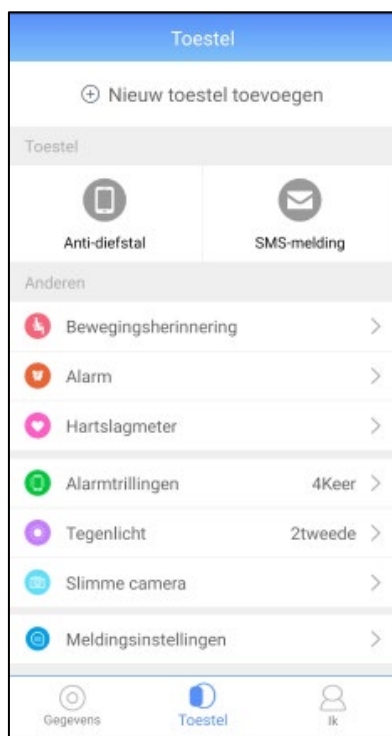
Toestel

⊕ Nieuw toestel toevoegen

Toestel

Anti-diefstal

SMS-melding

Anderen

Bewegingsherinnering >

Alarm >

Hartslagmeter >

Alarmtrillingen 4Keer >

Tegenlicht 2tweede >

Slimme camera >

Meldingsinstellingen >

Gegevens

Toestel

Ik